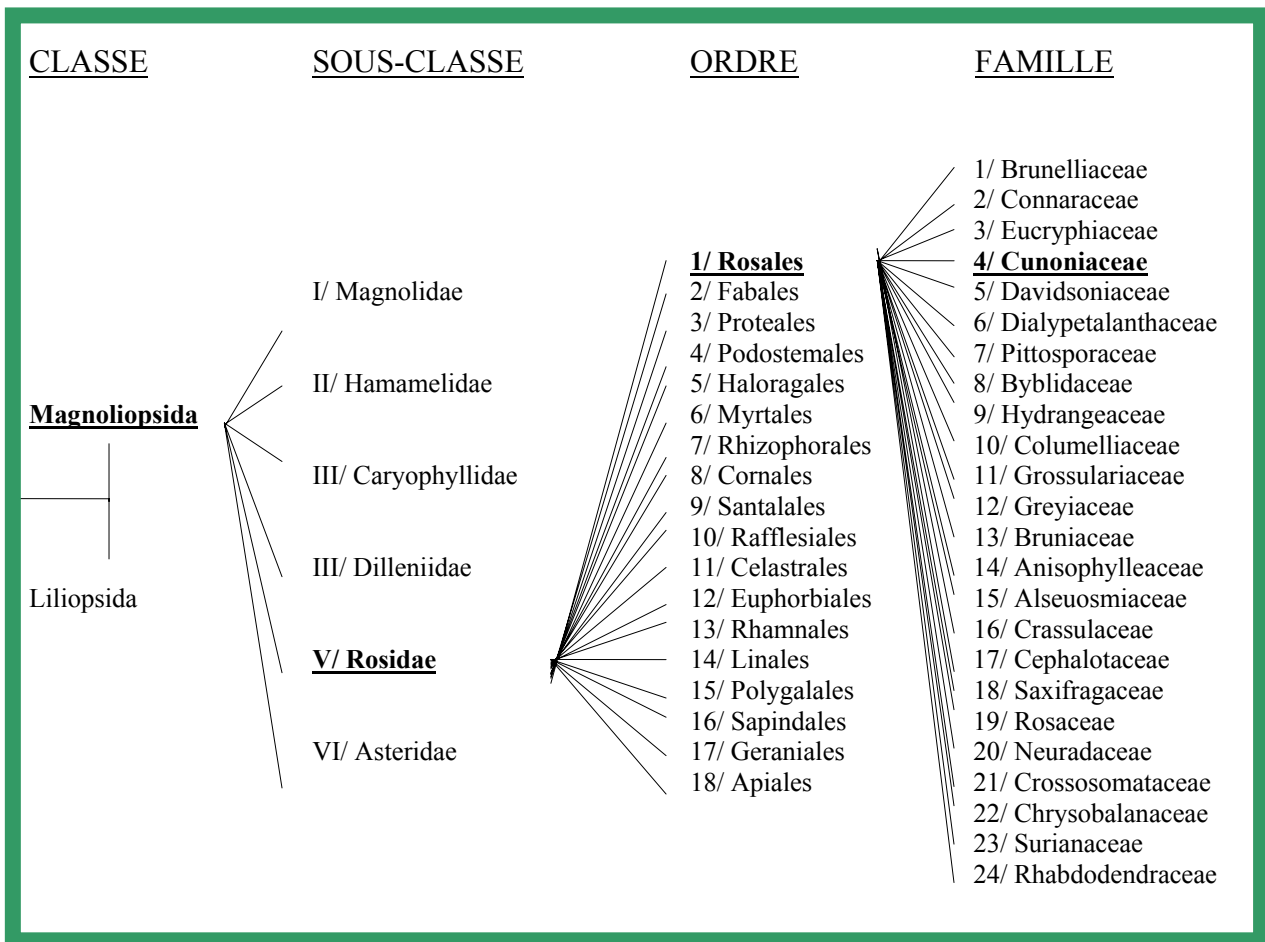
CLASSE

SOUS-CLASSE

ORDRE

FAMILLE

Magnoliopsida

Liliopsida

I/ Magnolidae

II/ Hamamelidae

III/ Caryophyllidae

III/ Dilleniidae

V/ Rosidae

VI/ Asteridae

1/ Rosales
2/ Fabales
3/ Proteales
4/ Podostemales
5/ Haloragales
6/ Myrtales
7/ Rhizophorales
8/ Cornales
9/ Santalales
10/ Rafflesiales
11/ Celastrales
12/ Euphorbiales
13/ Rhamnales
14/ Linales
15/ Polygalales
16/ Sapindales
17/ Geraniales
18/ Apiales

1/ Brunelliaceae
2/ Connaraceae
3/ Eucryphiaceae
4/ Cunoniaceae
5/ Davidsoniaceae
6/ Dialypetalanthaceae
7/ Pittosporaceae
8/ Byblidaceae
9/ Hydrangeaceae
10/ Columelliaceae
11/ Grossulariaceae
12/ Greyiaceae
13/ Bruniaceae
14/ Anisophylleaceae
15/ Alseuosmiaceae
16/ Crassulaceae
17/ Cephalotaceae
18/ Saxifragaceae
19/ Rosaceae
20/ Neuradaceae
21/ Crossosomataceae
22/ Chrysobalanaceae
23/ Surianaceae
24/ Rhabdodendraceae